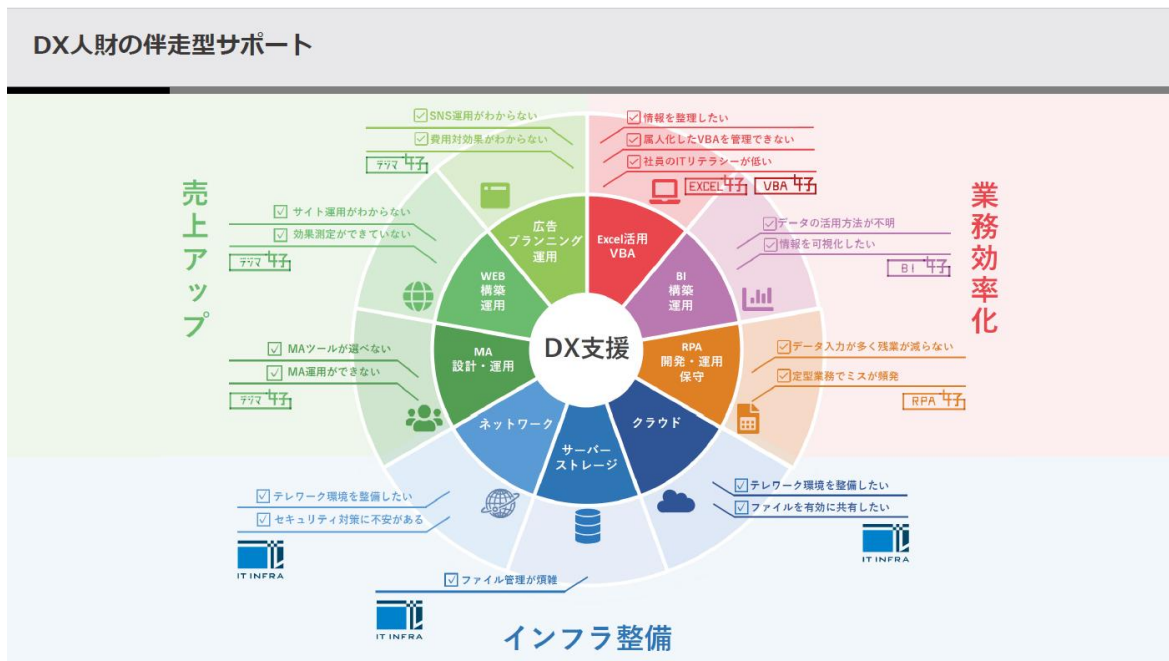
DX人財の伴走型サポート

売上アップ

SNS運用がわからない
費用対効果がわからない
デジマ 好

サイト運用がわからない
効果測定ができていない
デジマ 好

MAツールが選べない
MA運用ができない
デジマ 好

業務効率化

情報を整理したい
属人化したVBAを管理できない
社員のITリテラシーが低い
EXCEL 好
VBA 好

データの活用方法が不明
情報を可視化したい
BI 好

データ入力が多く残業が減らない
定型業務でミスが頻発
RPA 好

広告プランニング運用
Excel活用 VBA
BI 構築 運用
RPA 開発・運用 保守
クラウド
サーバー ストレージ
ネットワーク
MA 設計・運用
WEB 構築 運用

DX支援

テレワーク環境を整備したい
セキュリティ対策に不安がある
IT INFRA

テレワーク環境を整備したい
ファイルを有効に共有したい
IT INFRA

ファイル管理が煩雑
IT INFRA

インフラ整備